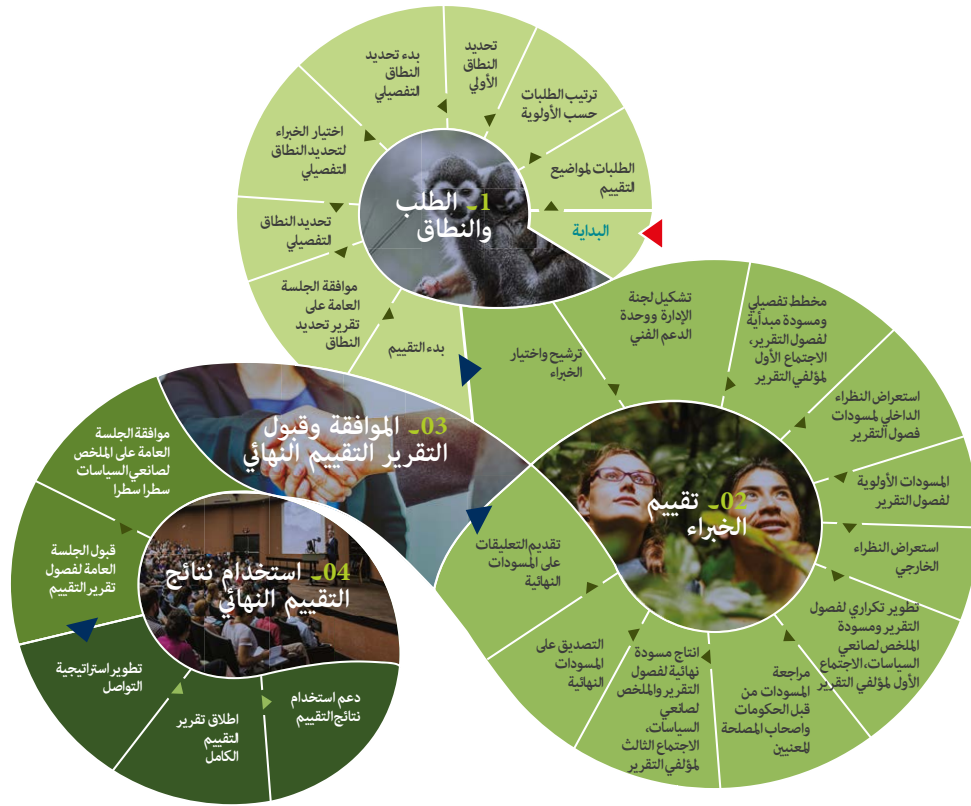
البداية

الطلبات لمواضيع التقييم

ترتيب الطلبات حسب الأولوية

تحديد النطاق الأولي

بدء تحديد النطاق التفصيلي

اختيار الخبراء لتحديد النطاق التفصيلي

تحديد النطاق التفصيلي

موافقة الجلسة العامة على تقرير تحديد النطاق

1- الطلب والنطاق

بدء التقييم

ترشيح واختيار الخبراء

تشكيل لجنة الإدارة ووحدة الدعم الفني

مخطط تفصيلي ومسودة مبدأية لفصول التقرير، الاجتماع الأول لمؤلفي التقرير

استعراض النظراء الداخلي لمسودات فصول التقرير

المسودات الأولوية لفصول التقرير

استعراض النظراء الخارجي

تطوير تكراري لفصول التقرير ومسودة الملخص لصانعي السياسات، الاجتماع الأول لمؤلفي التقرير

مراجعة المسودات من قبل الحكومات واصحاب المصلحة المعنيين

انتاج مسودة نهائية لفصول التقرير والملخص لصانعي السياسات، الاجتماع الثالث لمؤلفي التقرير

التصديق على المسودات النهائية

تقديم التعليقات على المسودات النهائية

02- تقييم الخبراء

03- الموافقة وقبول التقرير التقييم النهائي

موافقة الجلسة العامة على الملخص لصانعي السياسات سطرا سطرا

قبول الجلسة العامة لفصول تقرير التقييم

04- استخدام نتائج التقييم النهائي

تطوير استراتيجية التواصل

اطلاق تقرير التقييم الكامل

دعم استخدام نتائج التقييم